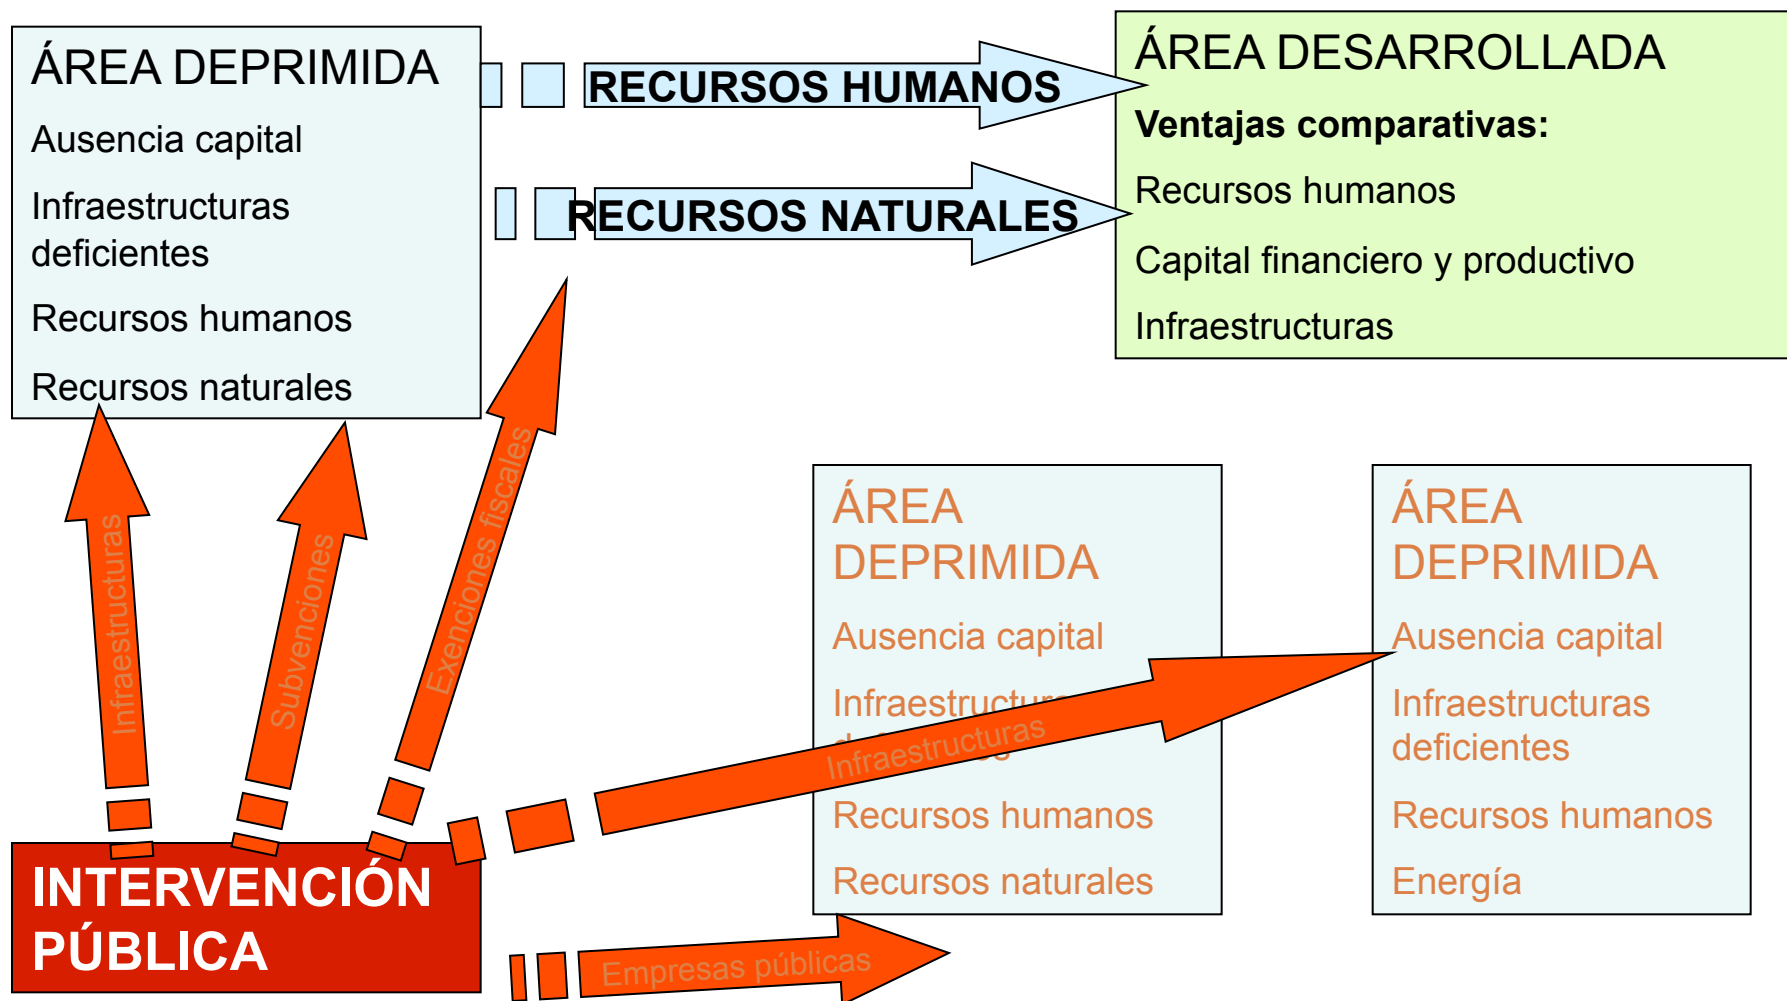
ÁREA DEPRIMIDA

Ausencia capital

Infraestructuras deficientes

Recursos humanos

Recursos naturales

RECURSOS HUMANOS

RECURSOS NATURALES

ÁREA DESARROLLADA

**Ventajas comparativas:**

Recursos humanos

Capital financiero y productivo

Infraestructuras

Infraestructuras

Subvenciones

Exenciones fiscales

ÁREA DEPRIMIDA

Ausencia capital

Infraestructuras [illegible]

Infraestructuras

Recursos humanos

Recursos naturales

ÁREA DEPRIMIDA

Ausencia capital

Infraestructuras deficientes

Recursos humanos

Energía

INTERVENCIÓN PÚBLICA

Empresas públicas